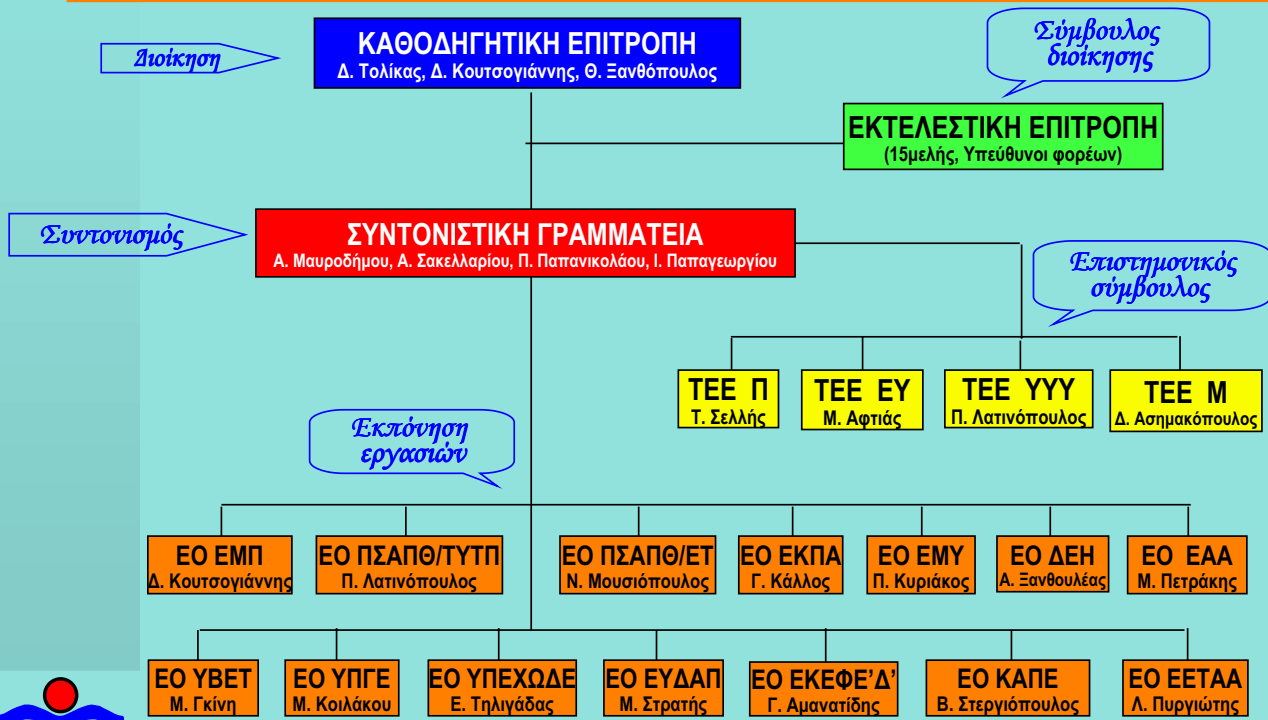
Διοίκηση

ΚΑΘΟΔΗΓΗΤΙΚΗ ΕΠΙΤΡΟΠΗ
Δ. Τολίκας, Δ. Κουτσογιάννης, Θ. Ξανθόπουλος

Σύμβουλος διοίκησης

ΕΚΤΕΛΕΣΤΙΚΗ ΕΠΙΤΡΟΠΗ
(15μελής, Υπεύθυνοι φορέων)

Συντονισμός

ΣΥΝΤΟΝΙΣΤΙΚΗ ΓΡΑΜΜΑΤΕΙΑ
Α. Μαυροδήμου, Α. Σακελλαρίου, Π. Παπανικολάου, Ι. Παπαγεωργίου

Επιστημονικός σύμβουλος

ΤΕΕ Π
Τ. Σελλής

ΤΕΕ ΕΥ
Μ. Αφτιάς

ΤΕΕ ΥΥΥ
Π. Λατινόπουλος

ΤΕΕ Μ
Δ. Ασημακόπουλος

Εκπόνηση εργασιών

ΕΟ ΕΜΠ
Δ. Κουτσογιάννης

ΕΟ ΠΣΑΠΘ/ΤΥΤΠ
Π. Λατινόπουλος

ΕΟ ΠΣΑΠΘ/ΕΤ
Ν. Μουσιόπουλος

ΕΟ ΕΚΠΑ
Γ. Κάλλος

ΕΟ ΕΜΥ
Π. Κυριάκος

ΕΟ ΔΕΗ
Α. Ξανθουλέας

ΕΟ ΕΑΑ
Μ. Πετράκης

ΕΟ ΥΒΕΤ
Μ. Γκίνη

ΕΟ ΥΠΓΕ
Μ. Κοιλάκου

ΕΟ ΥΠΕΧΩΔΕ
Ε. Τηλιγάδας

ΕΟ ΕΥΔΑΠ
Μ. Στρατής

ΕΟ ΕΚΕΦΕ'Δ'
Γ. Αμανατίδης

ΕΟ ΚΑΠΕ
Β. Στεργιόπουλος

ΕΟ ΕΕΤΑΑ
Λ. Πυργιώτης